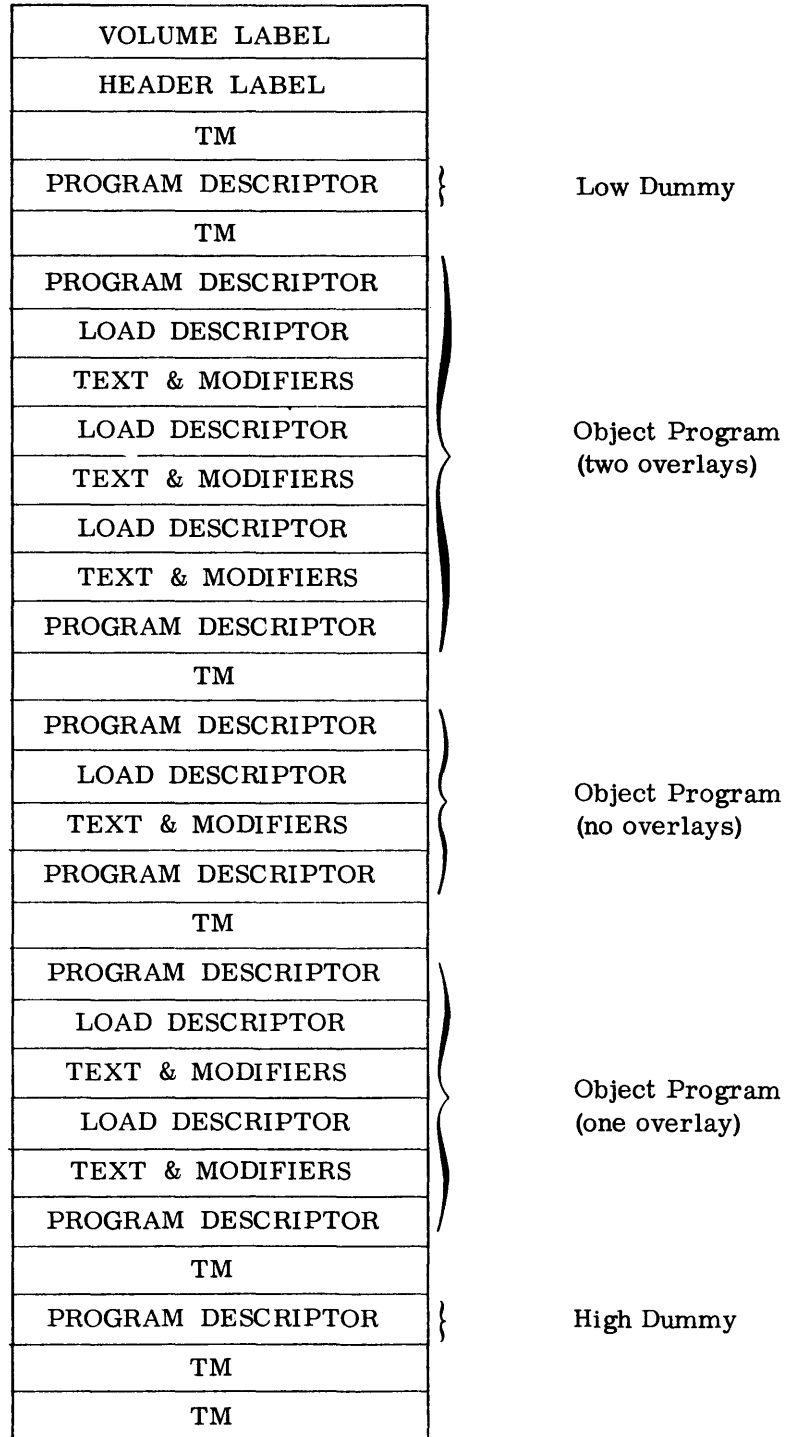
VOLUME LABEL
HEADER LABEL
TM
PROGRAM DESCRIPTOR
Low Dummy
TM
PROGRAM DESCRIPTOR
LOAD DESCRIPTOR
TEXT & MODIFIERS
LOAD DESCRIPTOR
TEXT & MODIFIERS
LOAD DESCRIPTOR
TEXT & MODIFIERS
PROGRAM DESCRIPTOR
Object Program (two overlays)
TM
PROGRAM DESCRIPTOR
LOAD DESCRIPTOR
TEXT & MODIFIERS
PROGRAM DESCRIPTOR
Object Program (no overlays)
TM
PROGRAM DESCRIPTOR
LOAD DESCRIPTOR
TEXT & MODIFIERS
LOAD DESCRIPTOR
TEXT & MODIFIERS
PROGRAM DESCRIPTOR
Object Program (one overlay)
TM
PROGRAM DESCRIPTOR
High Dummy
TM
TM